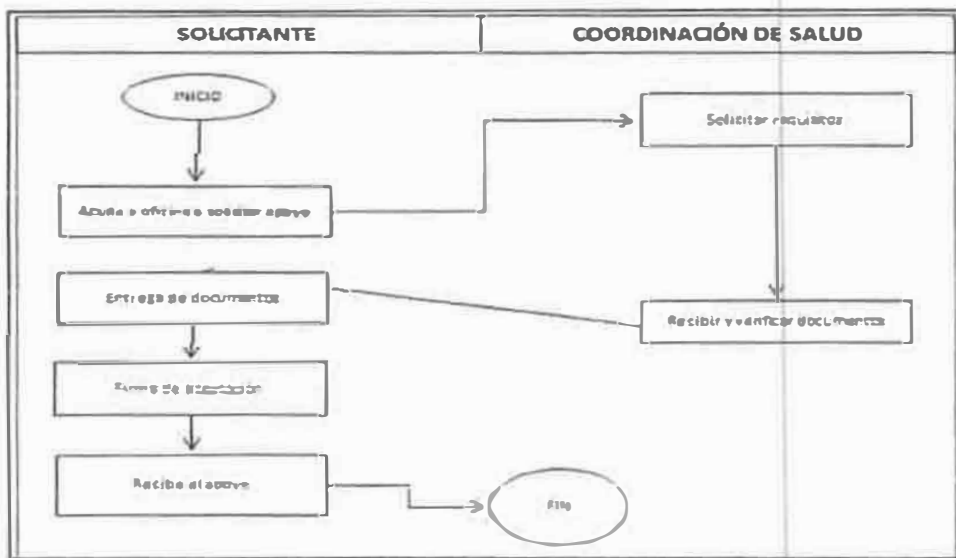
| SOLICITANTE | COORDINACIÓN DE SALUD |
|---|---|

INICIO

Acude a oficina a solicitar apoyo

Solicitar requisitos

Entrega de documentos

Recibir y verificar documentos

Firma de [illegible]

Recibe el apoyo

FIN